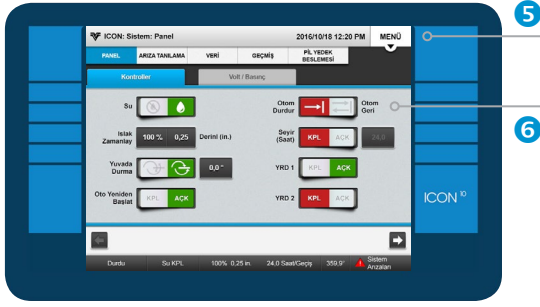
5

6

ICON: Sistem: Panel 2016/10/18 12:20 PM MENÜ

PANEL ARIZA TANILAMA VERİ GEÇMİŞ PİL YEDEK BESLEMESİ

Kontroller Volt / Basınç

Su

Islak Zamanlayı 100 % 0,25 Derinl (in.)

Yuvada Durma 0,0 °

Oto Yeniden Başlat KPL AÇK

Otom Durdur Otom Geri

Seyir (Saat) KPL AÇK 24,0

YRD 1 KPL AÇK

YRD 2 KPL AÇK

ICON 10

Durdu Su KPL 100% 0.25 in. 24.0 Saat/Geçiş 359.9° Sistem Anzaları